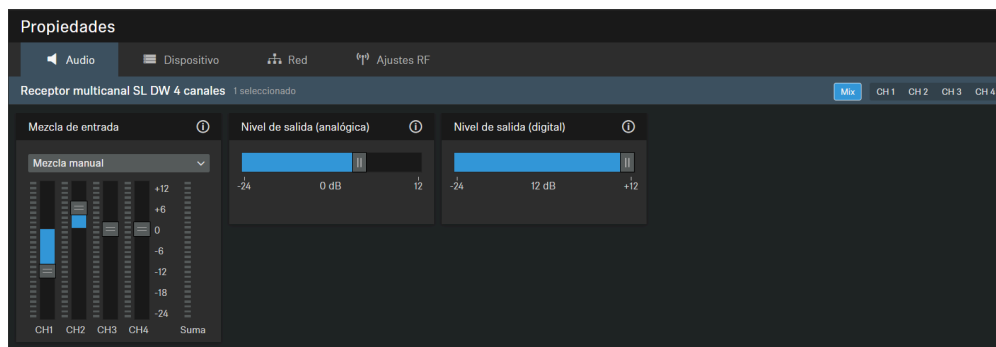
Propiedades

Audio  Dispositivo  Red  Ajustes RF

Receptor multicanal SL DW 4 canales 1 seleccionado

Mix CH 1 CH 2 CH 3 CH 4

Mezcla de entrada

Mezcla manual

+12
+6
0
-6
-12
-18
-24

CH1 CH2 CH3 CH4 Suma

Nivel de salida (analógica)

-24 0 dB 12

Nivel de salida (digital)

-24 12 dB +12